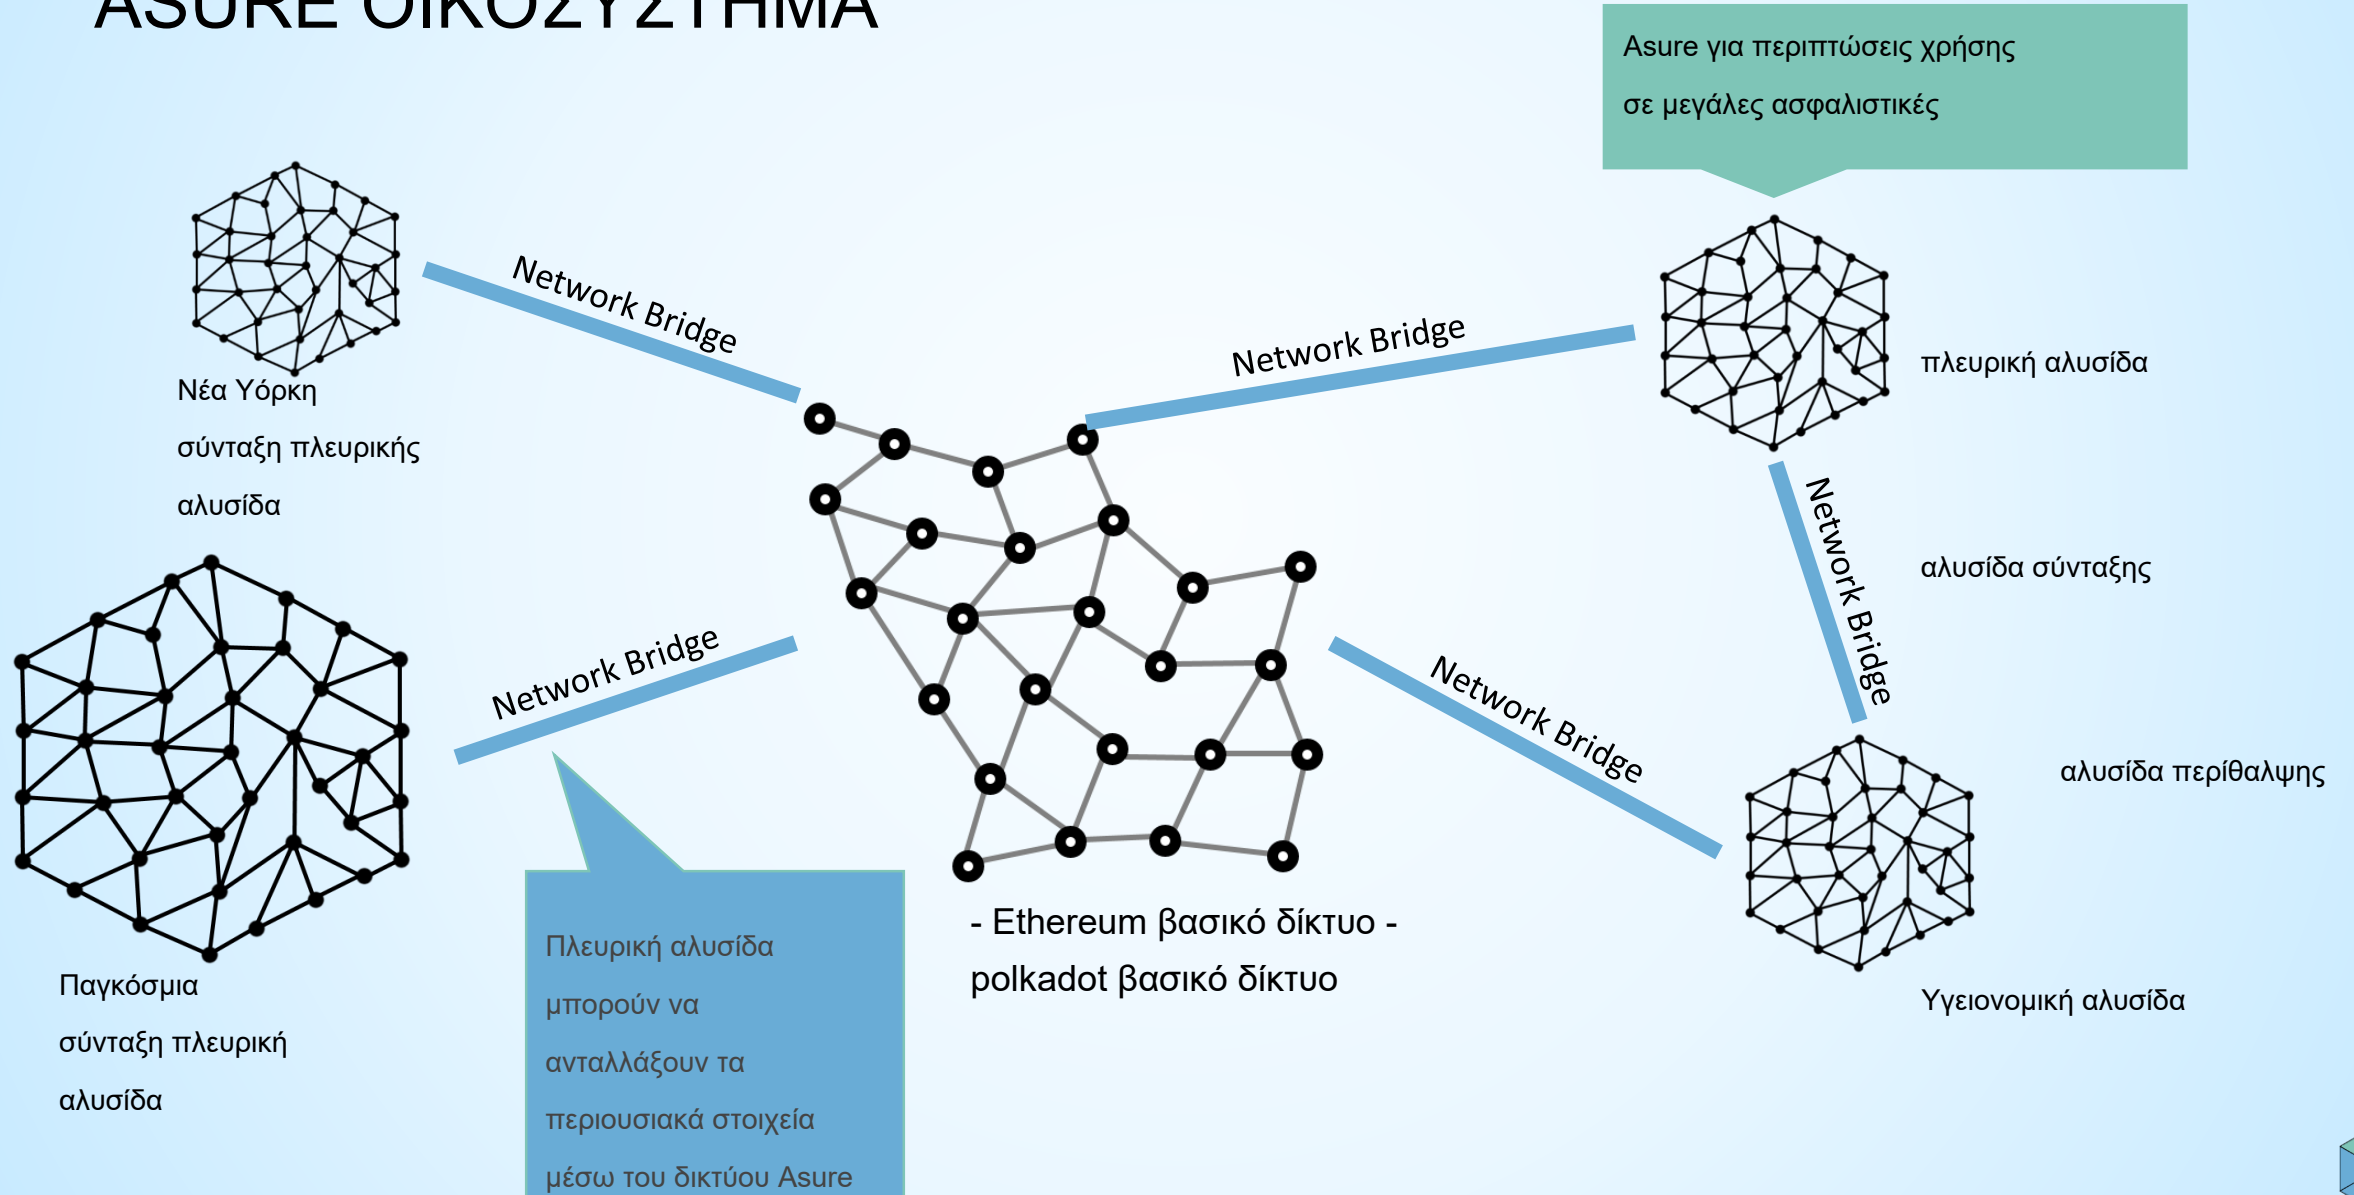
ASURE ΟΙΚΟΣΥΣΤΗΜΑ

Asure για περιπτώσεις χρήσης σε μεγάλες ασφαλιστικές

Network Bridge

Network Bridge

Νέα Υόρκη σύνταξη πλευρικής αλυσίδα

πλευρική αλυσίδα

Network Bridge

αλυσίδα σύνταξης

Network Bridge

Network Bridge

αλυσίδα περίθαλψης

Παγκόσμια σύνταξη πλευρική αλυσίδα

Πλευρική αλυσίδα μπορούν να ανταλλάξουν τα περιουσιακά στοιχεία μέσω του δικτύου Asure

- Ethereum βασικό δίκτυο - polkadot βασικό δίκτυο

Υγειονομική αλυσίδα